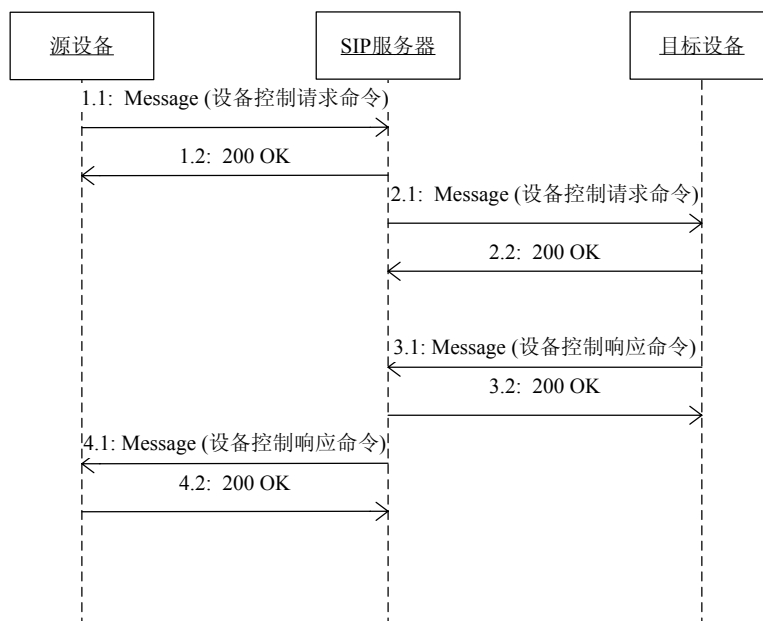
源设备

SIP服务器

目标设备

1.1: Message (设备控制请求命令)

1.2: 200 OK

2.1: Message (设备控制请求命令)

2.2: 200 OK

3.1: Message (设备控制响应命令)

3.2: 200 OK

4.1: Message (设备控制响应命令)

4.2: 200 OK